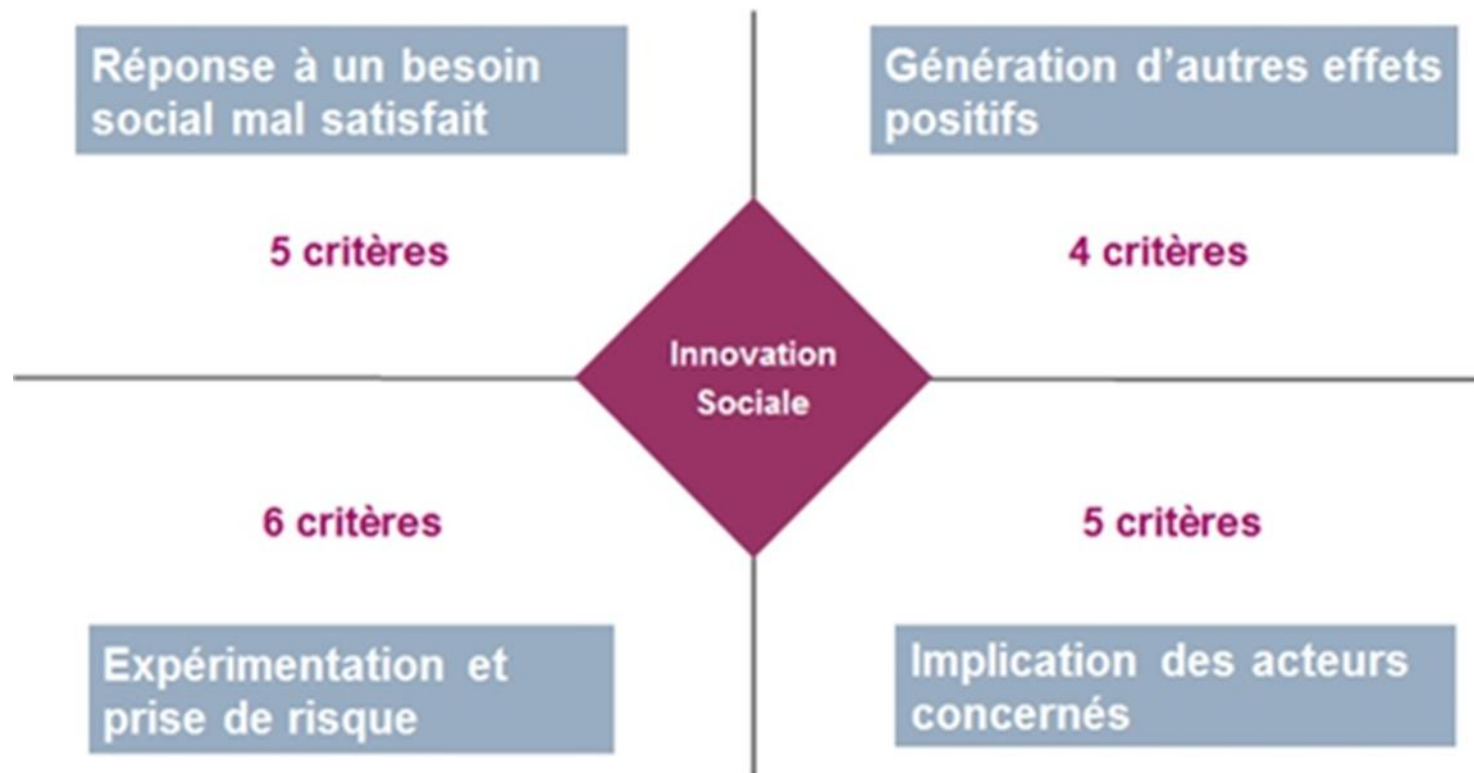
Réponse à un besoin social mal satisfait

5 critères

Génération d'autres effets positifs

4 critères

Innovation Sociale

6 critères

Expérimentation et prise de risque

5 critères

Implication des acteurs concernés